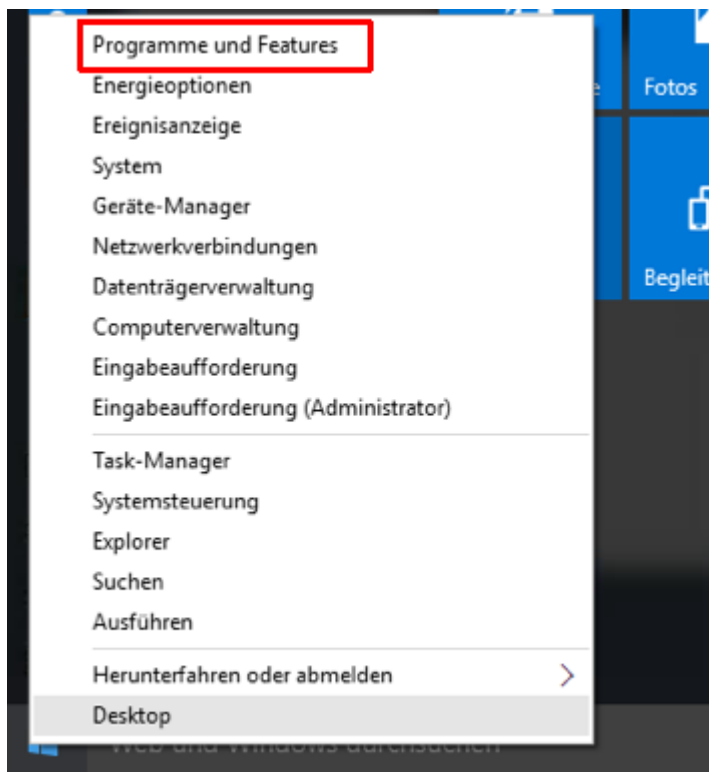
Programme und Features
Energieoptionen
Ereignisanzeige
System
Geräte-Manager
Netzwerkverbindungen
Datenträgerverwaltung
Computerverwaltung
Eingabeaufforderung
Eingabeaufforderung (Administrator)

Task-Manager
Systemsteuerung
Explorer
Suchen
Ausführen

Herunterfahren oder abmelden
Desktop

Fotos
Begleit

Web und Windows durchsuchen